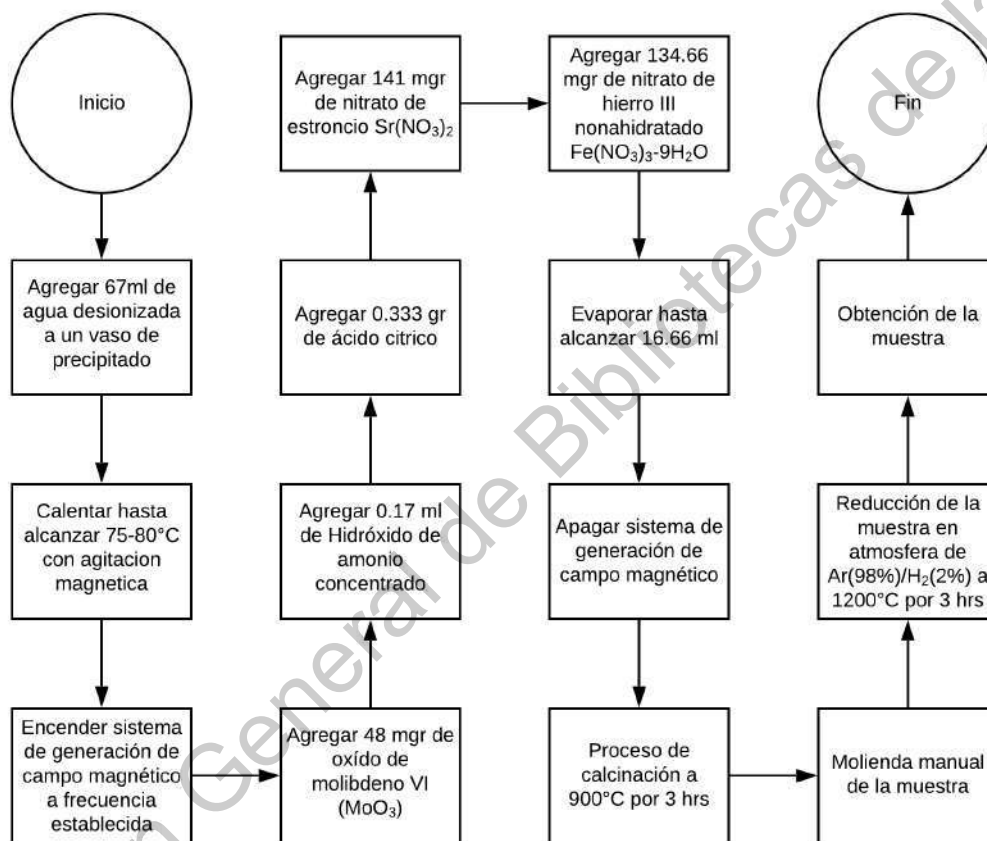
Inicio

Agregar 67ml de agua desionizada a un vaso de precipitado

Calentar hasta alcanzar 75-80°C con agitacion magnetica

Encender sistema de generación de campo magnético a frecuencia establecida

Agregar 48 mgr de oxído de molibdeno VI ($MoO_3$)

Agregar 0.17 ml de Hidróxido de amonio concentrado

Agregar 0.333 gr de ácido citrico

Agregar 141 mgr de nitrato de estroncio $Sr(NO_3)_2$

Agregar 134.66 mgr de nitrato de hierro III nonahidratado $Fe(NO_3)_3$-$9H_2O$

Evaporar hasta alcanzar 16.66 ml

Apagar sistema de generación de campo magnético

Proceso de calcinación a 900°C por 3 hrs

Molienda manual de la muestra

Reducción de la muestra en atmosfera de Ar(98%)/$H_2$(2%) a 1200°C por 3 hrs

Obtención de la muestra

Fin

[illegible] General de Bibliotecas de la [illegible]